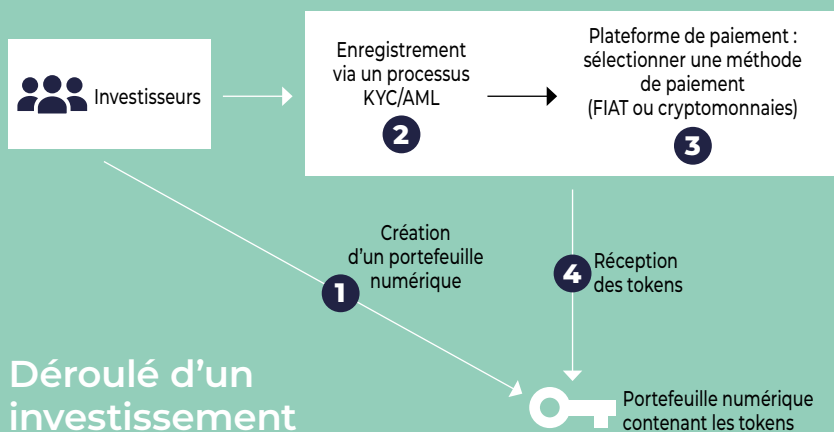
Investisseurs

Enregistrement via un processus KYC/AML

2

Plateforme de paiement : sélectionner une méthode de paiement (FIAT ou cryptomonnaies)

3

Création d'un portefeuille numérique

1

4

Réception des tokens

Déroulé d'un investissement

Portefeuille numérique contenant les tokens